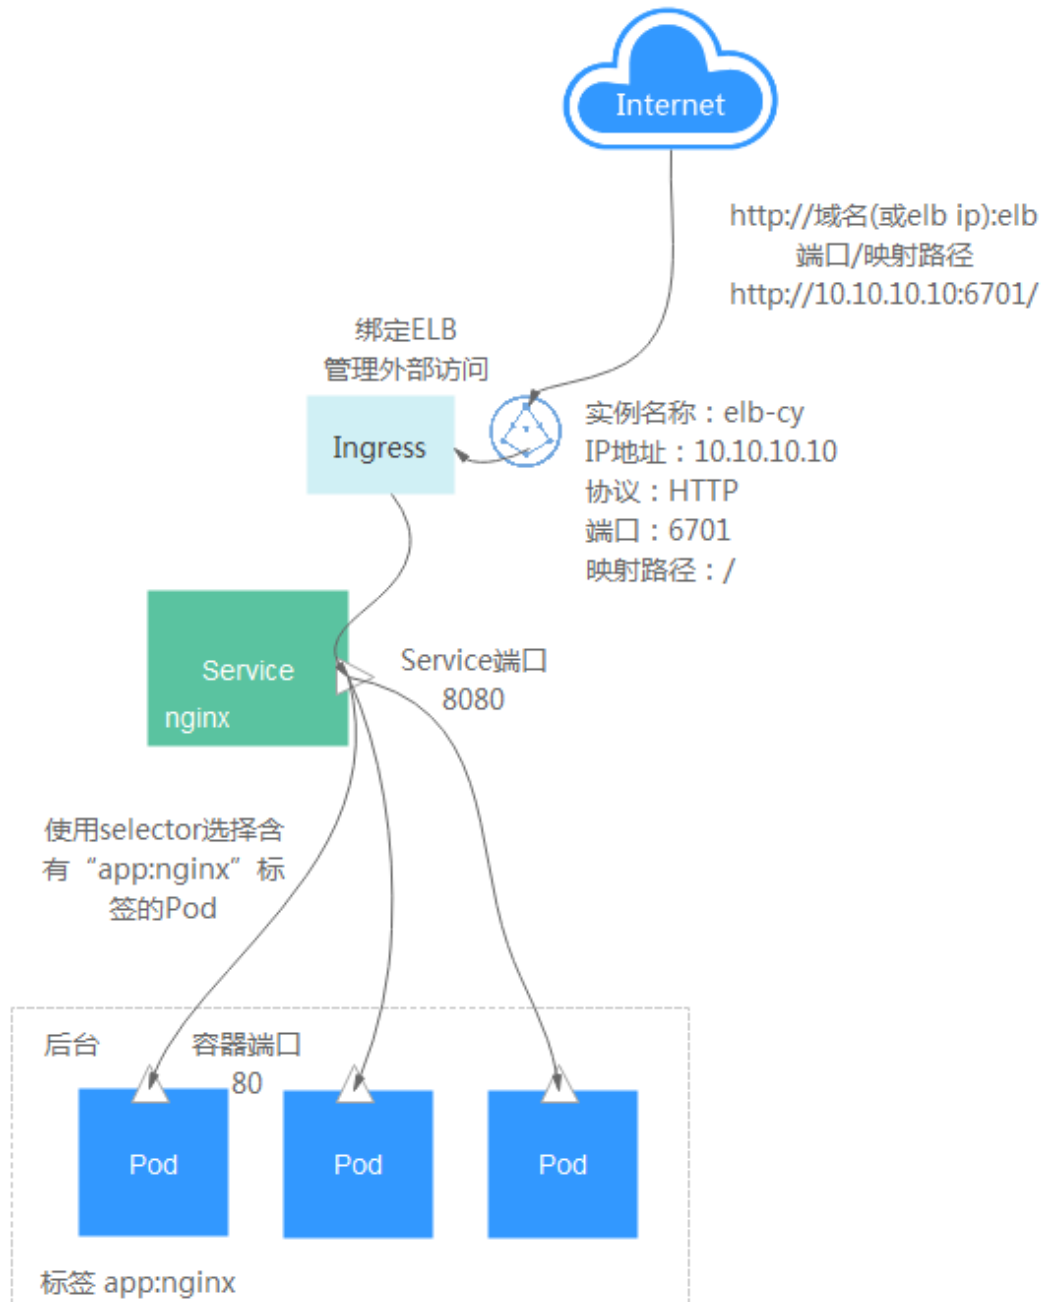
Internet

http://域名(或elb ip):elb 端口/映射路径
http://10.10.10.10:6701/

绑定ELB
管理外部访问

Ingress

实例名称：elb-cy
IP地址：10.10.10.10
协议：HTTP
端口：6701
映射路径：/

Service
nginx

Service端口
8080

使用selector选择含有“app:nginx”标签的Pod

后台

容器端口
80

Pod

Pod

Pod

标签 app:nginx